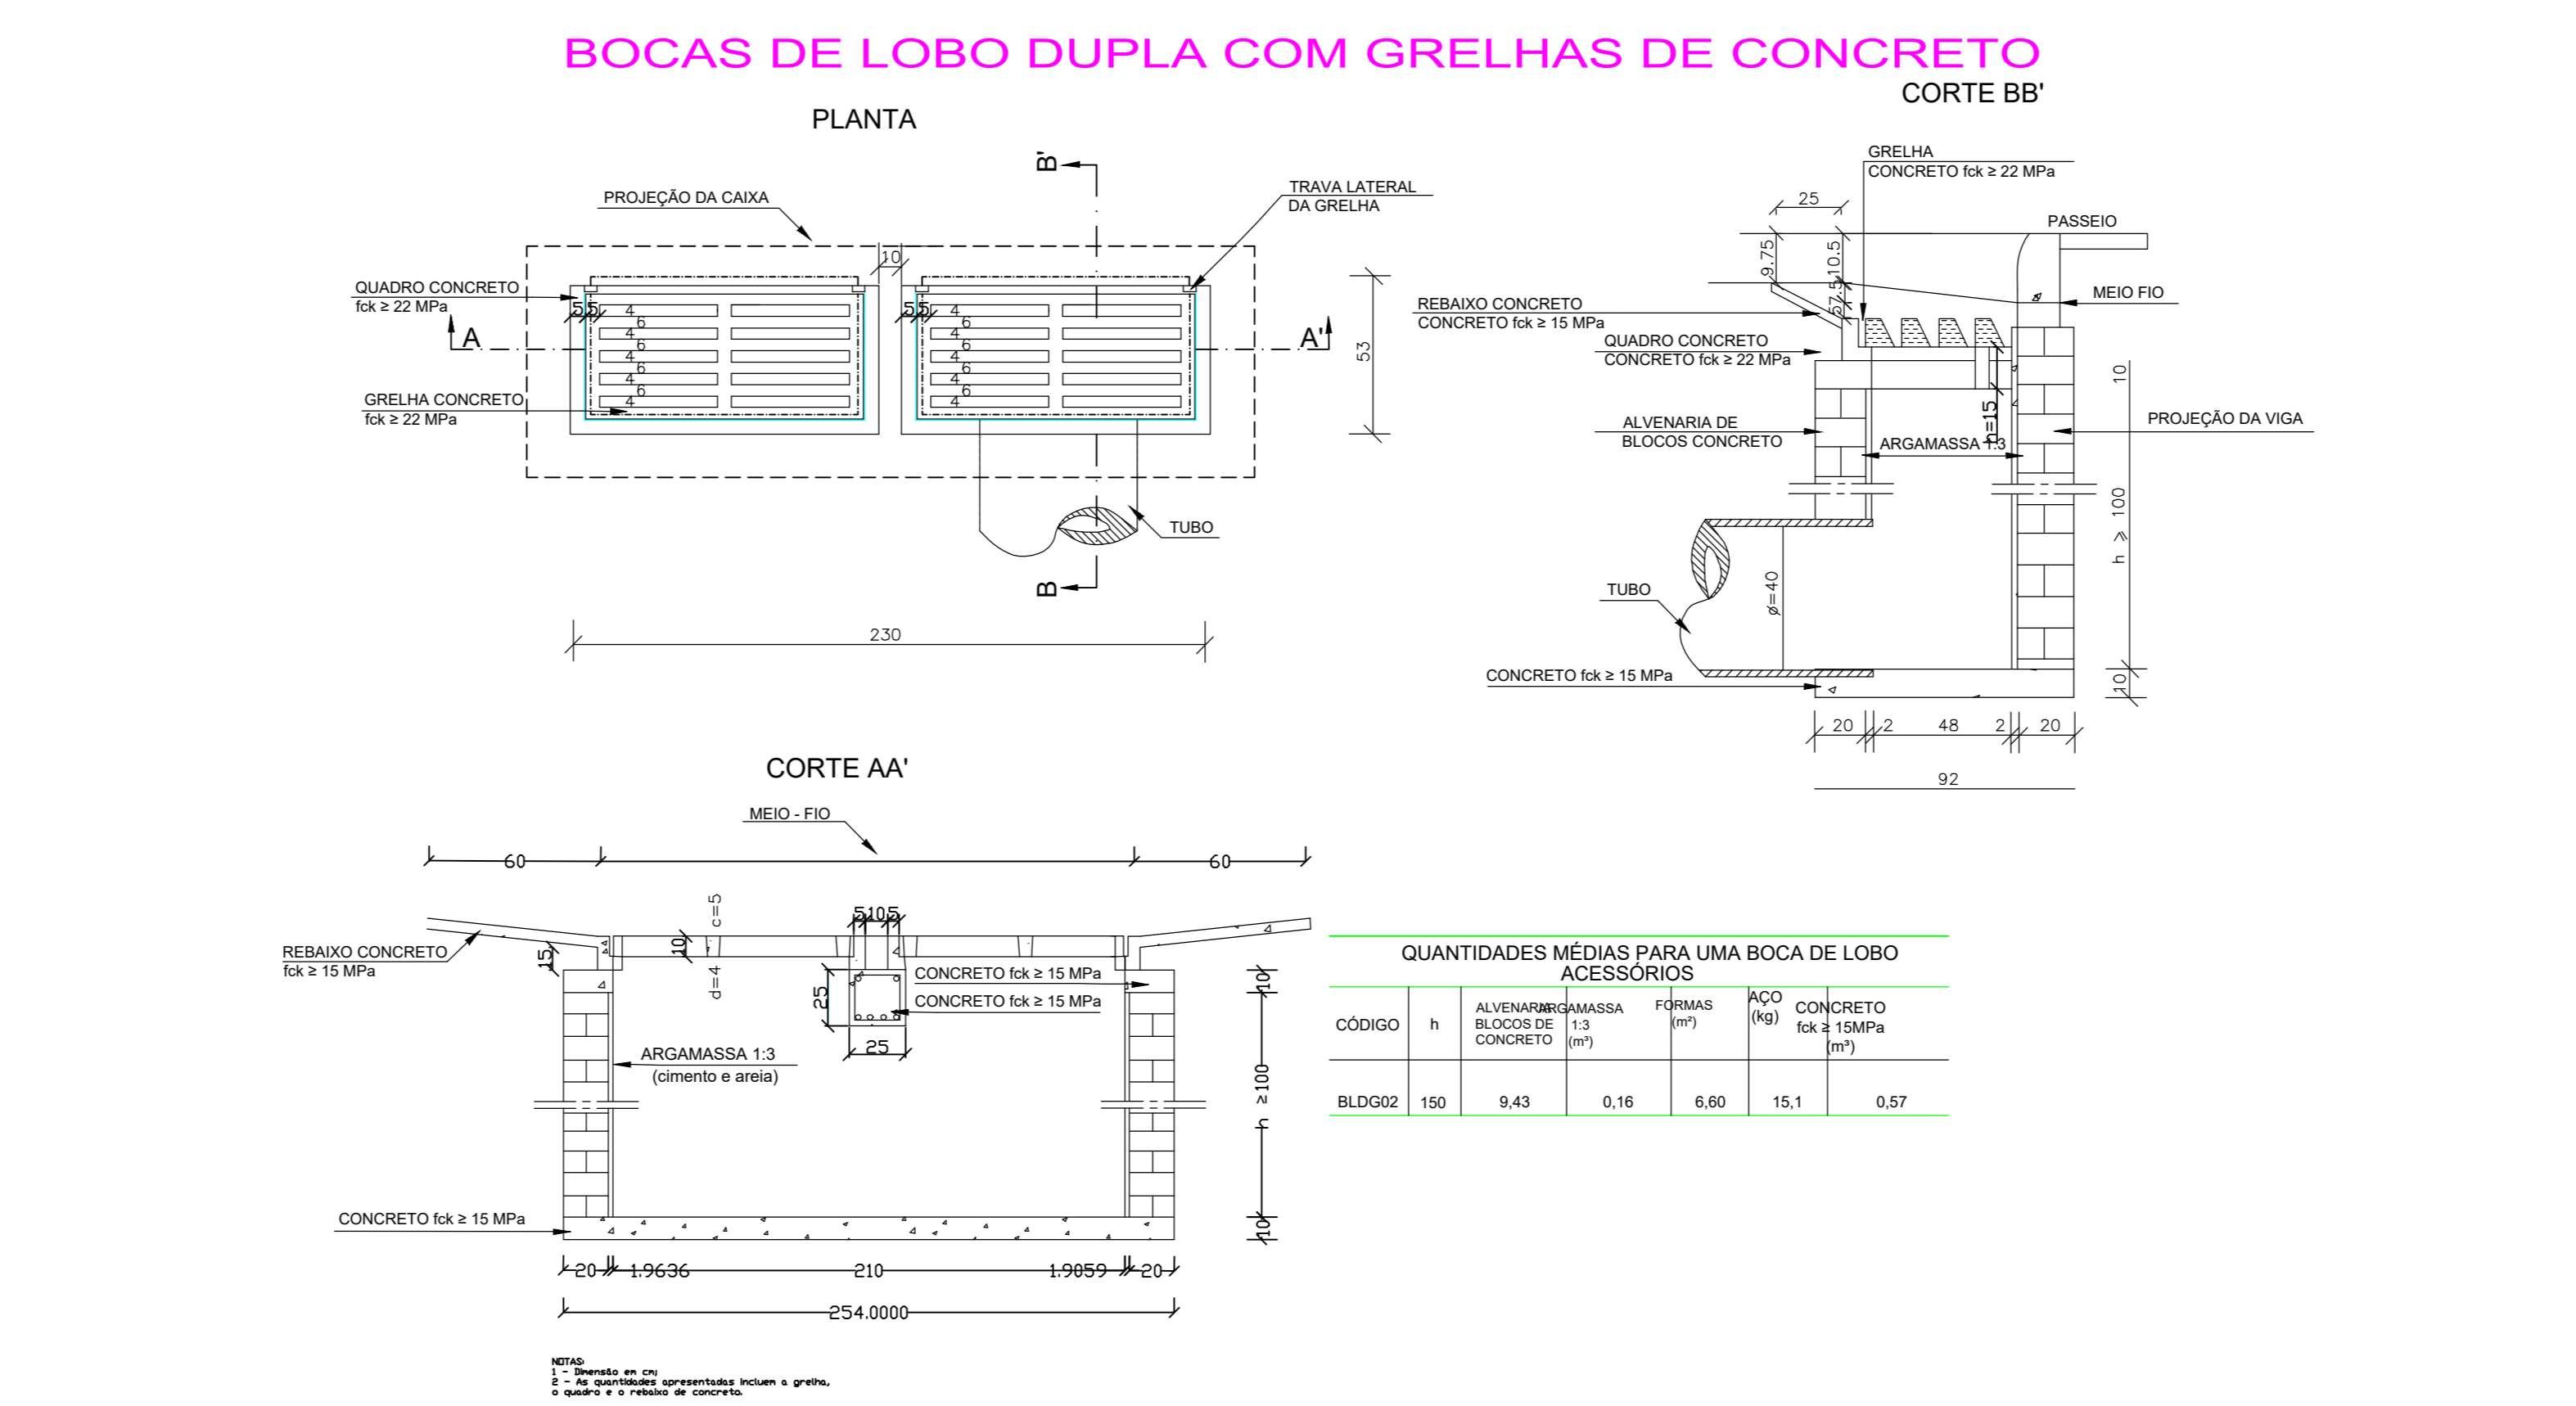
BOCAS DE LOBO DUPLA COM GRELHAS DE CONCRETO

CORTE BB'

PLANTA

B'

PROJEÇÃO DA CAIXA

TRAVA LATERAL
DA GRELHA

10

QUADRO CONCRETO
fck ≥ 22 MPa

5 5

4 6 4 6 4 6 4 6 4

5 5

4 6 4 6 4 6 4 6 4

A

A'

53

GRELHA CONCRETO
fck ≥ 22 MPa

TUBO

B

230

GRELHA
CONCRETO fck ≥ 22 MPa

25

PASSEIO

9.75

10.5

57.5

MEIO FIO

REBAIXO CONCRETO
CONCRETO fck ≥ 15 MPa

QUADRO CONCRETO
CONCRETO fck ≥ 22 MPa

10

ALVENARIA DE
BLOCOS CONCRETO

b=15

ARGAMASSA 1:3

PROJEÇÃO DA VIGA

h ≥ 100

TUBO

ø=40

CONCRETO fck ≥ 15 MPa

10

20 2 48 2 20

92

CORTE AA'

MEIO - FIO

60

60

c=5

5 10 5

REBAIXO CONCRETO
fck ≥ 15 MPa

15

10

d=4

CONCRETO fck ≥ 15 MPa

CONCRETO fck ≥ 15 MPa

25

25

10

ARGAMASSA 1:3
(cimento e areia)

h ≥100

CONCRETO fck ≥ 15 MPa

10

20 1.9636 210 1.9059 20

254.0000

QUANTIDADES MÉDIAS PARA UMA BOCA DE LOBO
ACESSÓRIOS

| CÓDIGO | h | ALVENARIA BLOCOS DE CONCRETO | ARGAMASSA 1:3 (m³) | FORMAS (m²) | AÇO (kg) | CONCRETO fck ≥ 15MPa (m³) |
|---|---|---|---|---|---|---|
| BLDG02 | 150 | 9,43 | 0,16 | 6,60 | 15,1 | 0,57 |

NOTAS:
1 - Dimensão en cm;
2 - As quantidades apresentadas incluem a grelha, o quadro e o rebaixo de concreto.